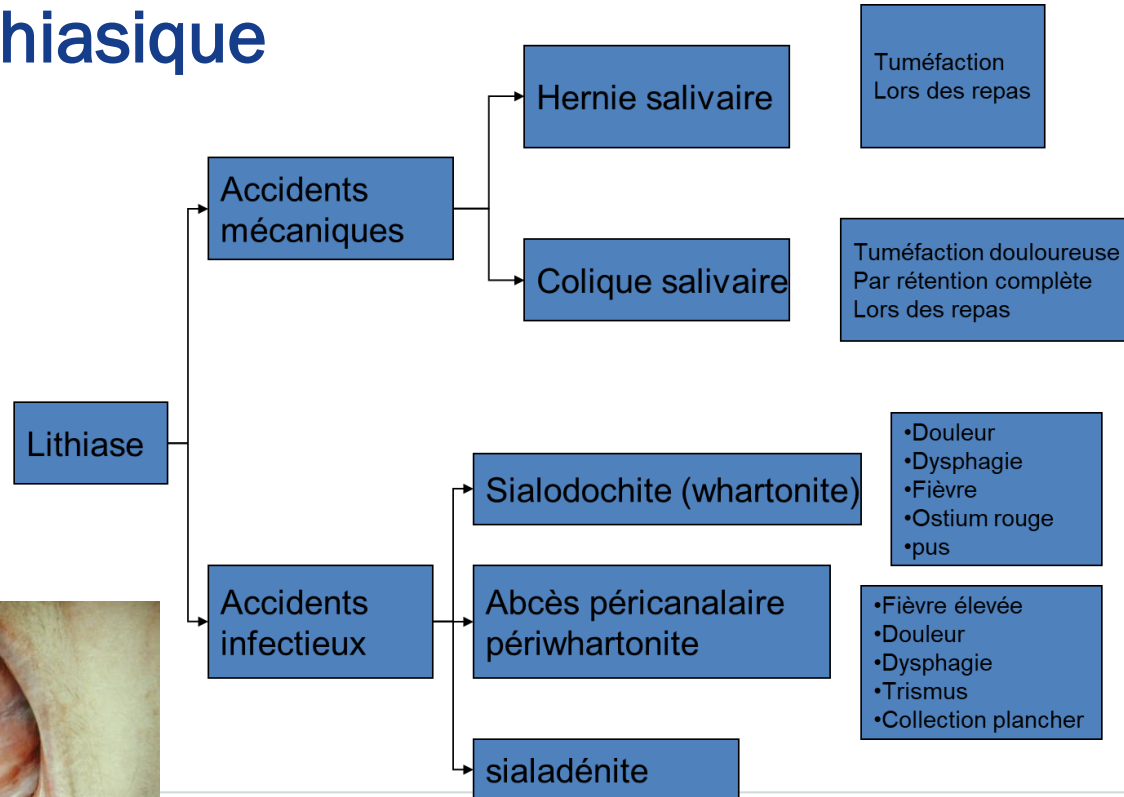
hiasique

Lithiase

Accidents mécaniques

Hernie salivaire

Tuméfaction
Lors des repas

Colique salivaire

Tuméfaction douloureuse
Par rétention complète
Lors des repas

Accidents infectieux

Sialodochite (whartonite)

•Douleur
•Dysphagie
•Fièvre
•Ostium rouge
•pus

Abcès péricanalaire périwhartonite

•Fièvre élevée
•Douleur
•Dysphagie
•Trismus
•Collection plancher

sialadénite